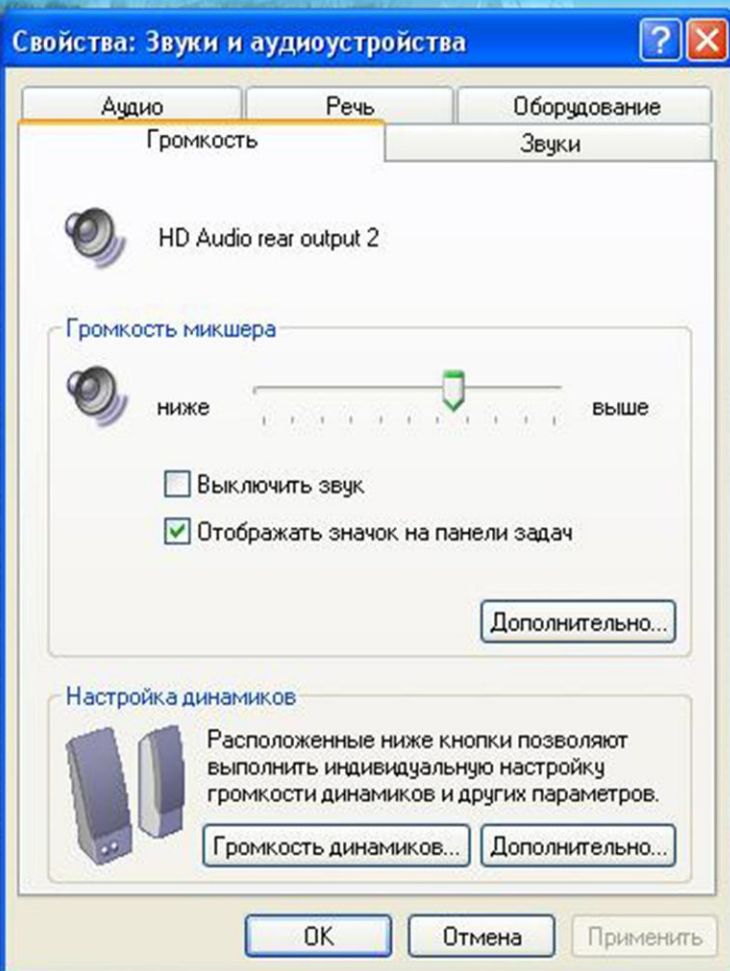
Свойства: Звуки и аудиоустройства

Аудио
Речь
Оборудование
Громкость
Звуки

HD Audio rear output 2

Громкость микшера

ниже
выше

Выключить звук
Отображать значок на панели задач

Дополнительно...

Настройка динамиков

Расположенные ниже кнопки позволяют выполнить индивидуальную настройку громкости динамиков и других параметров.

Громкость динамиков...
Дополнительно...

ОК
Отмена
Применить